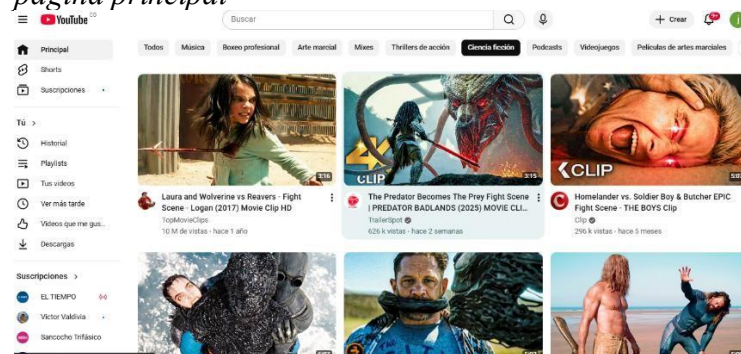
página principal

YouTube CO

Buscar

+ Crear

9+

J

Principal

Shorts

Suscripciones

Tú >

Historial

Playlists

Tus videos

Ver más tarde

Videos que me gus...

Descargas

Suscripciones >

EL TIEMPO

Victor Valdivia

Sancocho Trifásico

Todos

Música

Boxeo profesional

Arte marcial

Mixes

Thrillers de acción

Ciencia ficción

Podcasts

Videojuegos

Películas de artes marciales

3:16

Laura and Wolverine vs Reavers - Fight Scene - Logan (2017) Movie Clip HD

TopMovieClips

10 M de vistas · hace 1 año

4K CLIP

3:15

The Predator Becomes The Prey Fight Scene | PREDATOR BADLANDS (2025) MOVIE CLI...

TrailerSpot

626 k vistas · hace 2 semanas

CLIP

Homelander vs. Soldier Boy & Butcher EPIC Fight Scene - THE BOYS Clip

Clip

296 k vistas · hace 5 meses